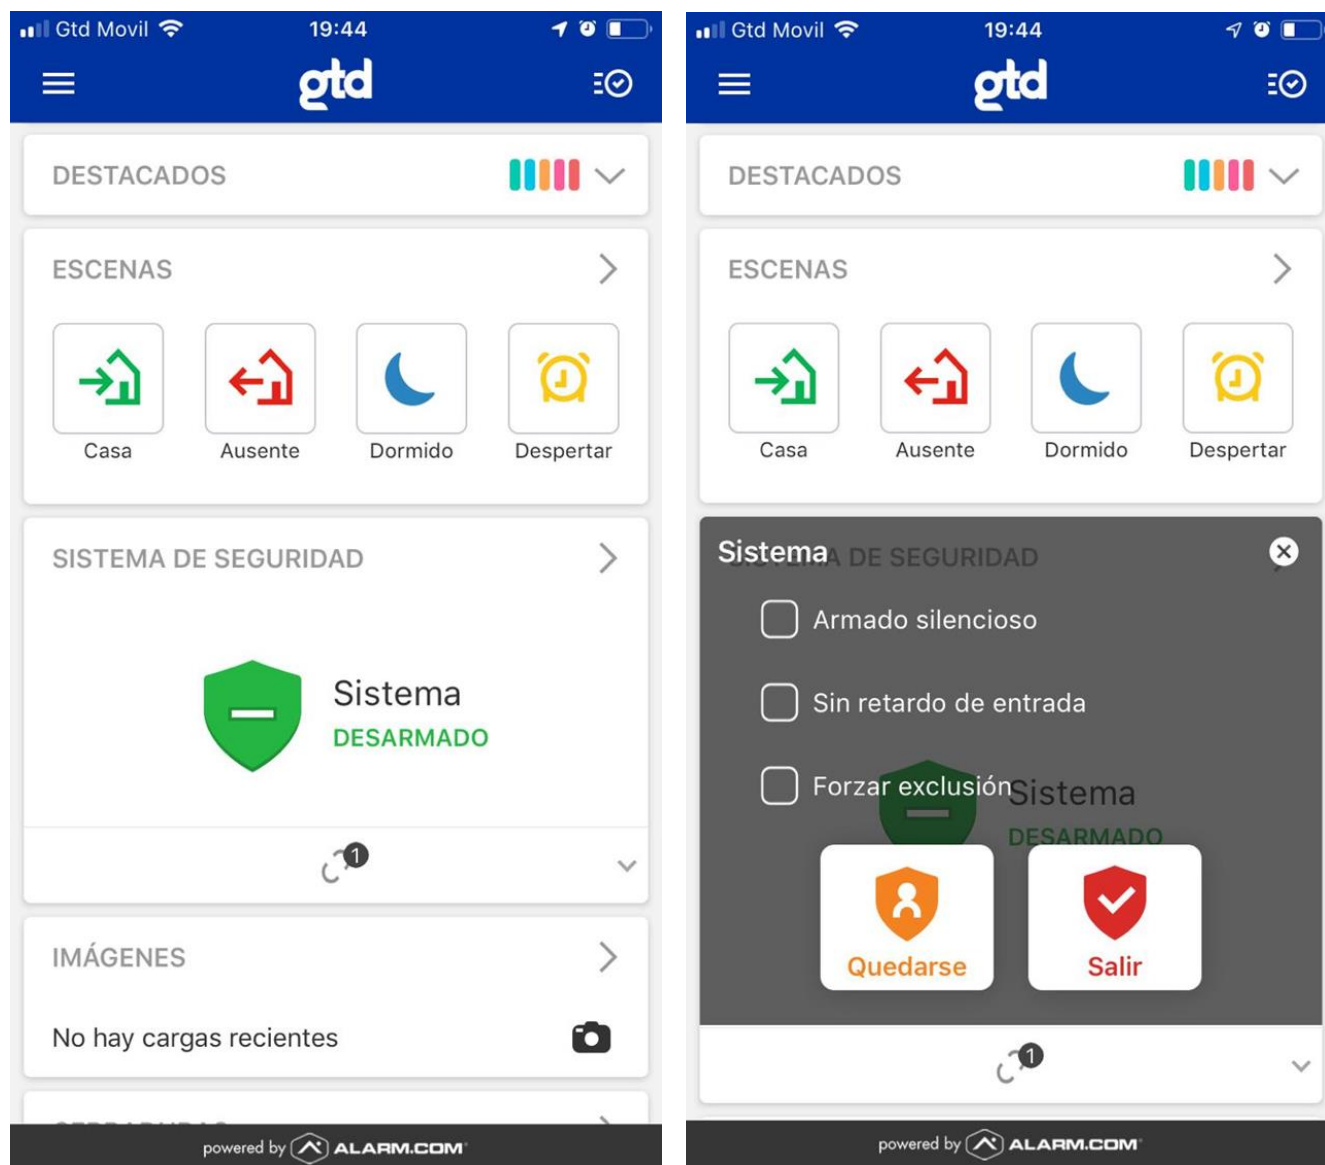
Gtd Movil 19:44

gtd

DESTACADOS

ESCENAS

Casa Ausente Dormido Despertar

SISTEMA DE SEGURIDAD

Sistema
DESARMADO

1

IMÁGENES

No hay cargas recientes

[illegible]

powered by ALARM.COM

Gtd Movil 19:44

gtd

DESTACADOS

ESCENAS

Casa Ausente Dormido Despertar

Sistema

Armado silencioso

Sin retardo de entrada

Forzar exclusión

Quedarse Salir

1

powered by ALARM.COM